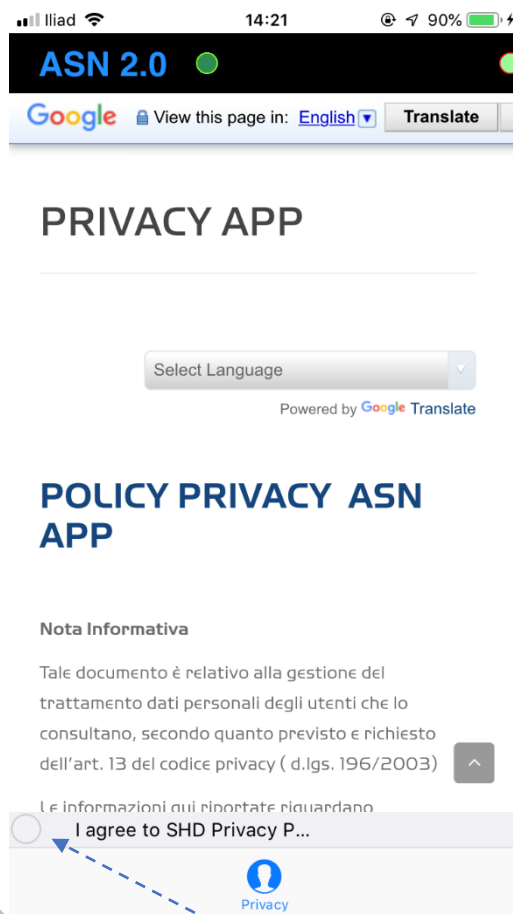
Iliad 14:21 90%

ASN 2.0

Google View this page in: English Translate

PRIVACY APP

Select Language

Powered by Google Translate

POLICY PRIVACY ASN APP

Nota Informativa

Tale documento è relativo alla gestione del trattamento dati personali degli utenti che lo consultano, secondo quanto previsto e richiesto dell'art. 13 del codice privacy ( d.lgs. 196/2003)

Le informazioni qui riportate riguardano

I agree to SHD Privacy P...

Privacy